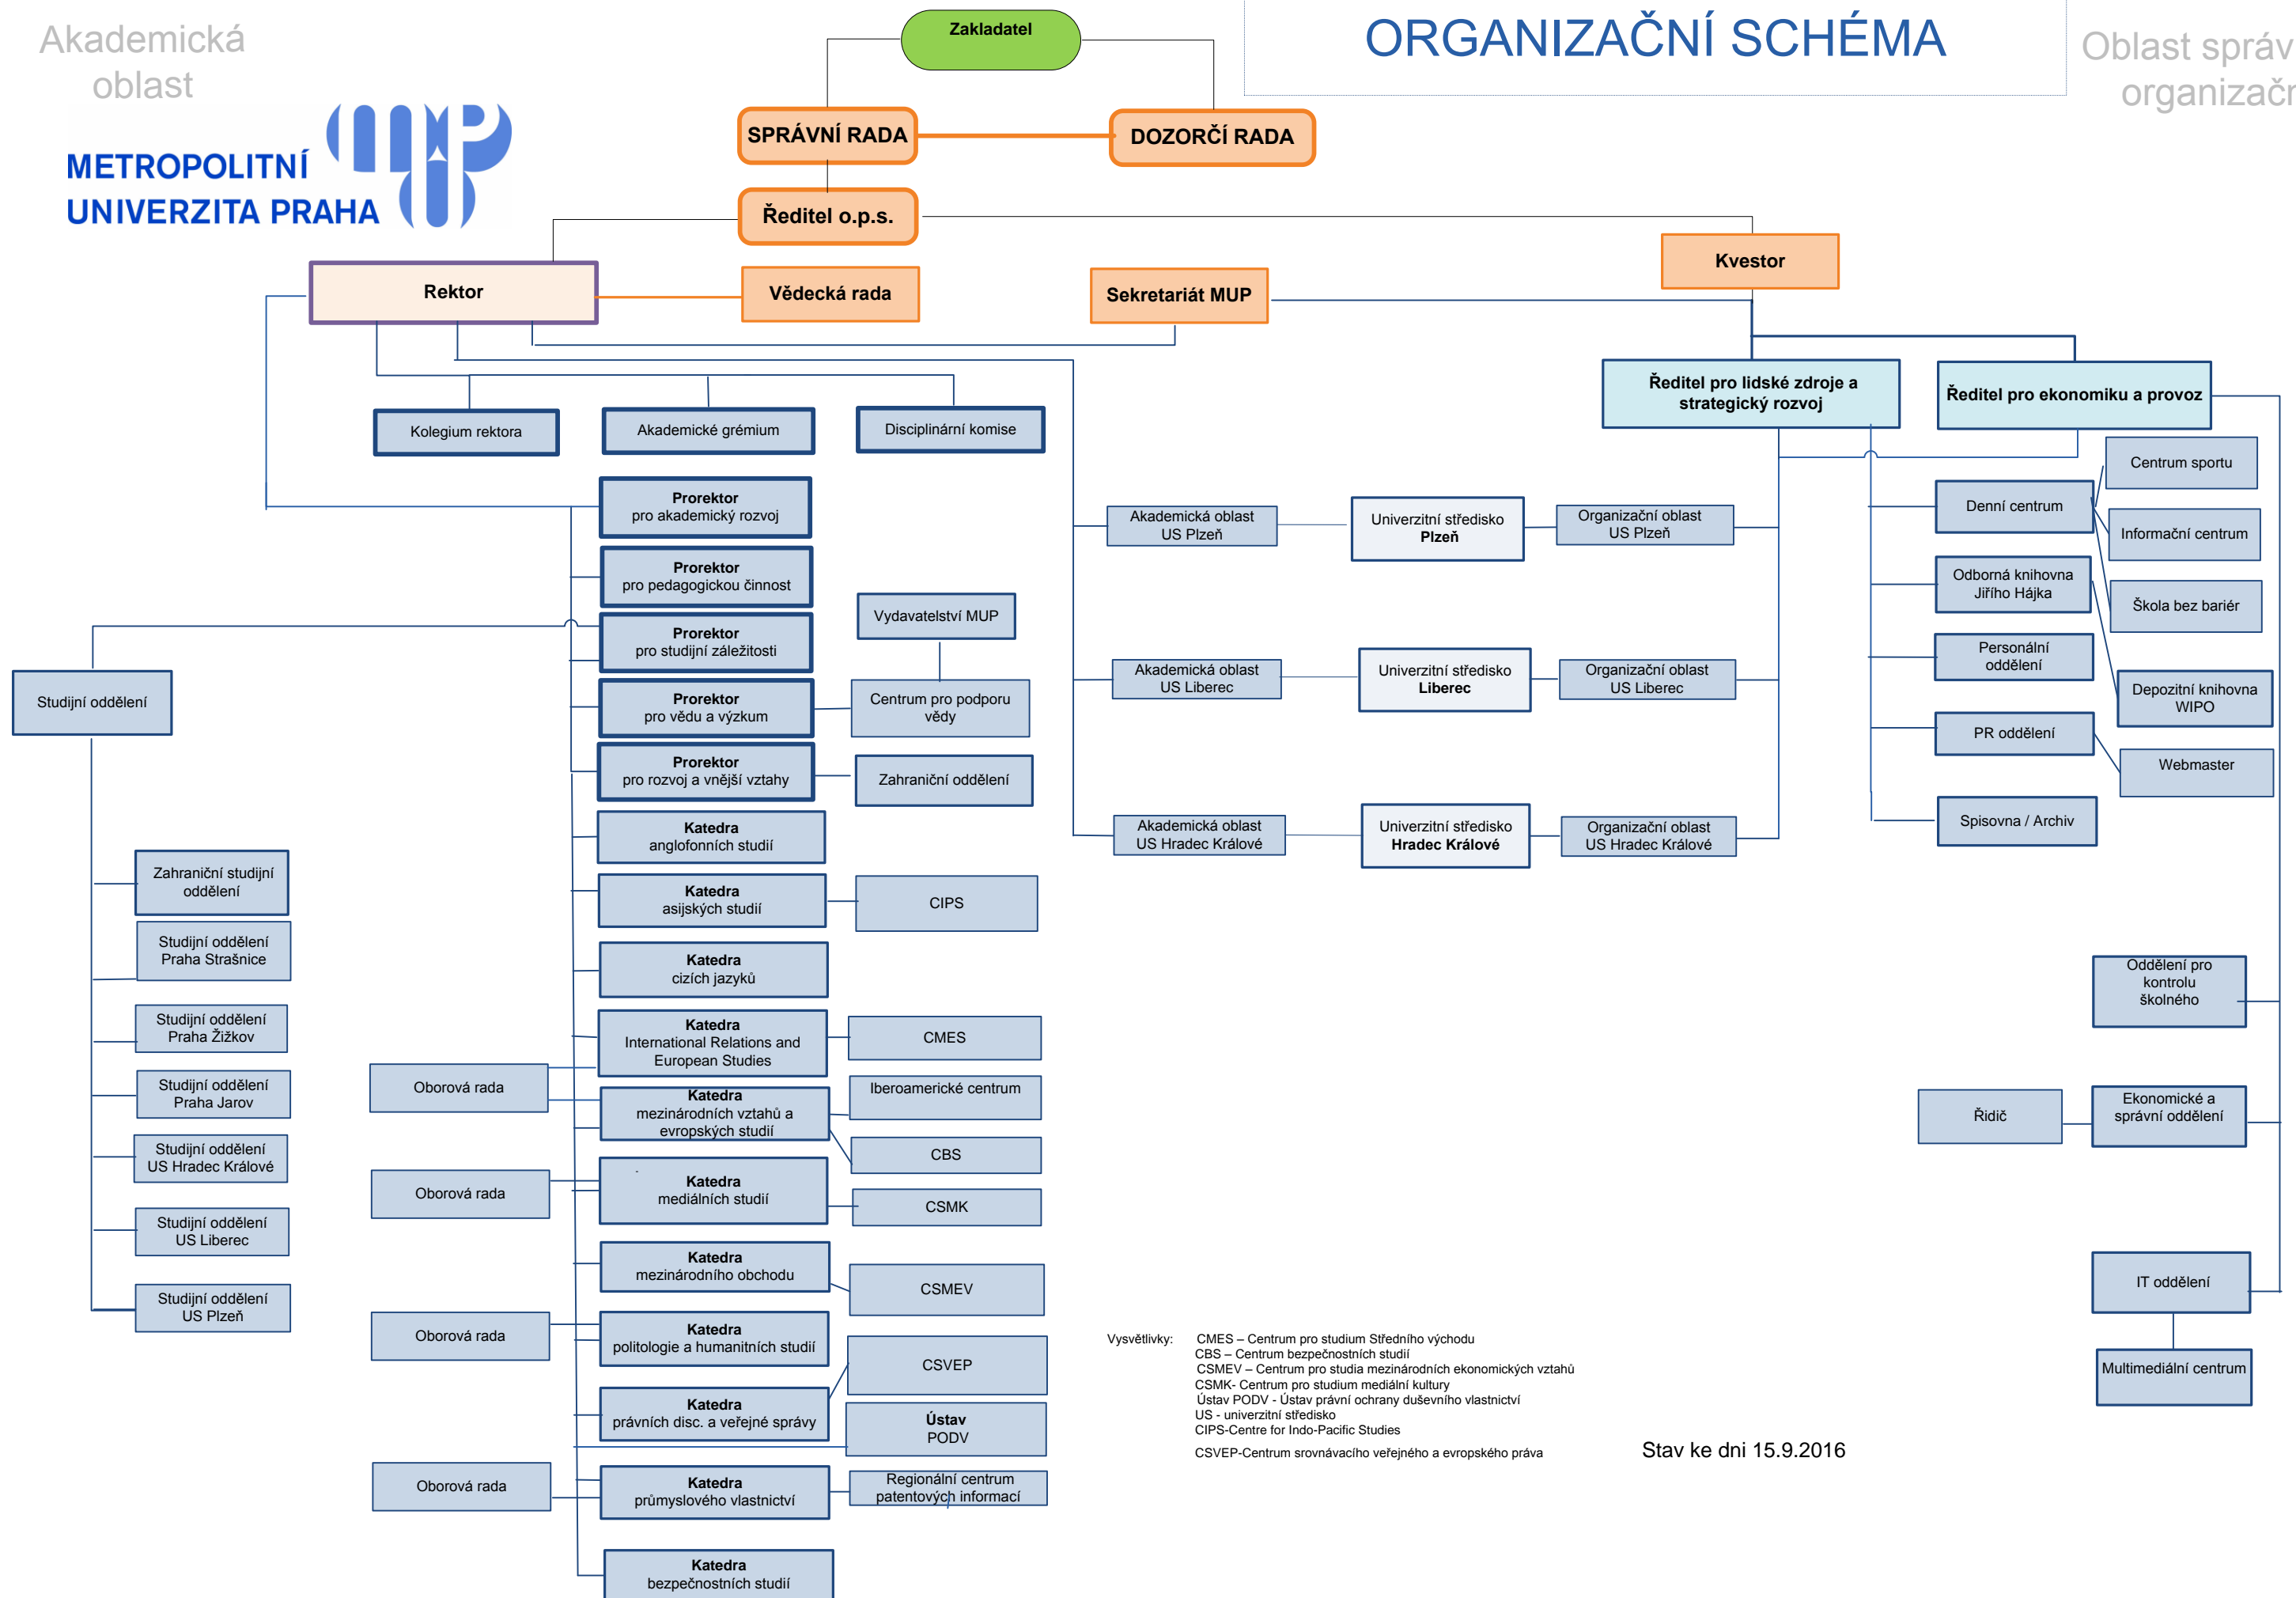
Akademická oblast

METROPOLITNÍ UNIVERZITA PRAHA

Zakladatel

ORGANIZAČNÍ SCHÉMA

Oblast správ organizač

SPRÁVNÍ RADA

DOZORČÍ RADA

Ředitel o.p.s.

Rektor

Vědecká rada

Sekretariát MUP

Kvestor

Ředitel pro lidské zdroje a strategický rozvoj

Ředitel pro ekonomiku a provoz

Kolegium rektora

Akademické grémium

Disciplinární komise

Prorektor pro akademický rozvoj

Prorektor pro pedagogickou činnost

Prorektor pro studijní záležitosti

Prorektor pro vědu a výzkum

Prorektor pro rozvoj a vnější vztahy

Vydavatelství MUP

Centrum pro podporu vědy

Zahraniční oddělení

Studijní oddělení

Akademická oblast US Plzeň

Univerzitní středisko Plzeň

Organizační oblast US Plzeň

Akademická oblast US Liberec

Univerzitní středisko Liberec

Organizační oblast US Liberec

Akademická oblast US Hradec Králové

Univerzitní středisko Hradec Králové

Organizační oblast US Hradec Králové

Centrum sportu

Denní centrum

Informační centrum

Odborná knihovna Jiřího Hájka

Škola bez bariér

Personální oddělení

Depozitní knihovna WIPO

PR oddělení

Webmaster

Spisovna / Archiv

Katedra anglofonních studií

Katedra asijských studií

CIPS

Katedra cizích jazyků

Katedra International Relations and European Studies

CMES

Katedra mezinárodních vztahů a evropských studií

Iberoamerické centrum

CBS

Katedra mediálních studií

CSMK

Katedra mezinárodního obchodu

CSMEV

Katedra politologie a humanitních studií

CSVEP

Katedra právních disc. a veřejné správy

Ústav PODV

Katedra průmyslového vlastnictví

Regionální centrum patentových informací

Katedra bezpečnostních studií

Zahraniční studijní oddělení

Studijní oddělení Praha Strašnice

Studijní oddělení Praha Žižkov

Studijní oddělení Praha Jarov

Studijní oddělení US Hradec Králové

Studijní oddělení US Liberec

Studijní oddělení US Plzeň

Oborová rada

Oborová rada

Oborová rada

Oborová rada

Oddělení pro kontrolu školného

Řidič

Ekonomické a správní oddělení

IT oddělení

Multimediální centrum

Vysvětlivky: CMES – Centrum pro studium Středního východu
CBS – Centrum bezpečnostních studií
CSMEV – Centrum pro studia mezinárodních ekonomických vztahů
CSMK- Centrum pro studium mediální kultury
Ústav PODV - Ústav právní ochrany duševního vlastnictví
US - univerzitní středisko
CIPS-Centre for Indo-Pacific Studies
CSVEP-Centrum srovnávacího veřejného a evropského práva

Stav ke dni 15.9.2016